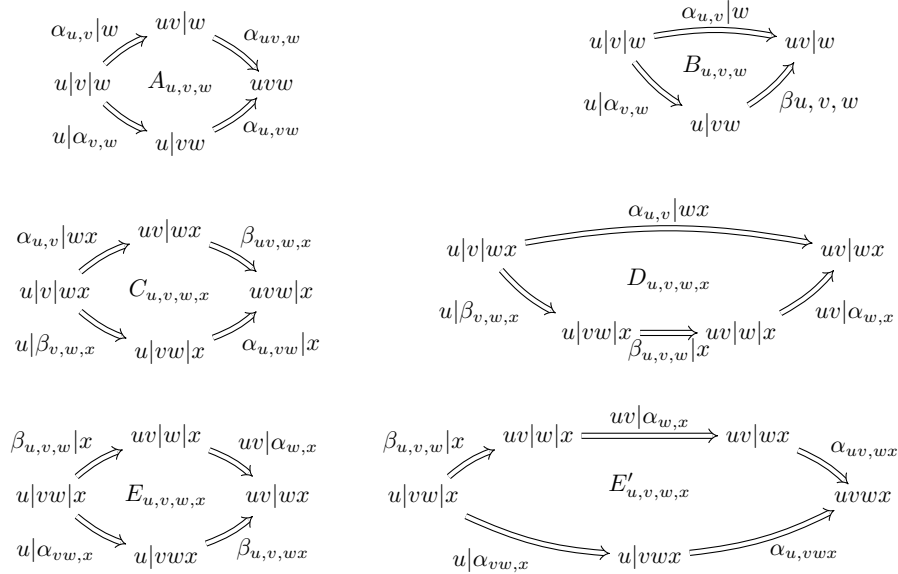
$\alpha_{u,v}|w$ $uv|w$ $\alpha_{uv,w}$
$u|v|w$ $A_{u,v,w}$ $uvw$
$u|\alpha_{v,w}$ $u|vw$ $\alpha_{u,vw}$

$\alpha_{u,v}|w$
$u|v|w$ $B_{u,v,w}$ $uv|w$
$u|\alpha_{v,w}$ $u|vw$ $\beta u, v, w$

$\alpha_{u,v}|wx$ $uv|wx$ $\beta_{uv,w,x}$
$u|v|wx$ $C_{u,v,w,x}$ $uvw|x$
$u|\beta_{v,w,x}$ $u|vw|x$ $\alpha_{u,vw}|x$

$\alpha_{u,v}|wx$
$u|v|wx$ $D_{u,v,w,x}$ $uv|wx$
$u|\beta_{v,w,x}$ $u|vw|x$ $uv|w|x$ $uv|\alpha_{w,x}$
$\beta_{u,v,w}|x$

$\beta_{u,v,w}|x$ $uv|w|x$ $uv|\alpha_{w,x}$
$u|vw|x$ $E_{u,v,w,x}$ $uv|wx$
$u|\alpha_{vw,x}$ $u|vwx$ $\beta_{u,v,wx}$

$\beta_{u,v,w}|x$ $uv|w|x$ $uv|\alpha_{w,x}$ $uv|wx$ $\alpha_{uv,wx}$
$u|vw|x$ $E'_{u,v,w,x}$ $uvwx$
$u|\alpha_{vw,x}$ $u|vwx$ $\alpha_{u,vwx}$